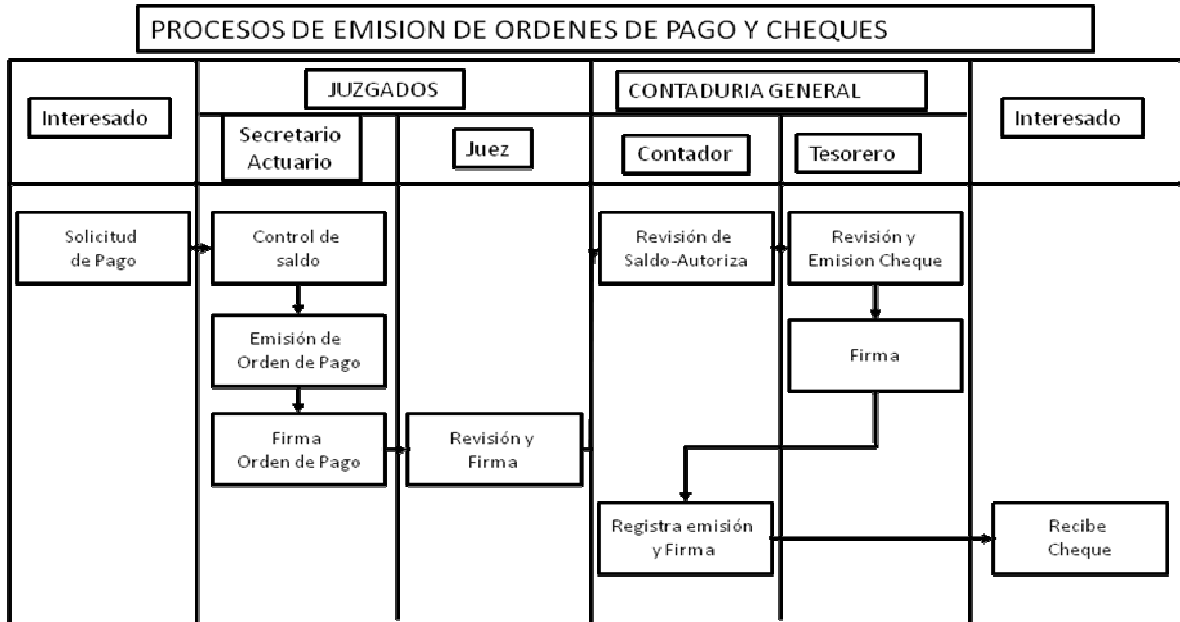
PROCESOS DE EMISION DE ORDENES DE PAGO Y CHEQUES

Interesado

JUZGADOS

Secretario Actuario

Juez

CONTADURIA GENERAL

Contador

Tesorero

Interesado

Solicitud de Pago

Control de saldo

Emisión de Orden de Pago

Firma Orden de Pago

Revisión y Firma

Revisión de Saldo-Autoriza

Revisión y Emision Cheque

Firma

Registra emisión y Firma

Recibe Cheque